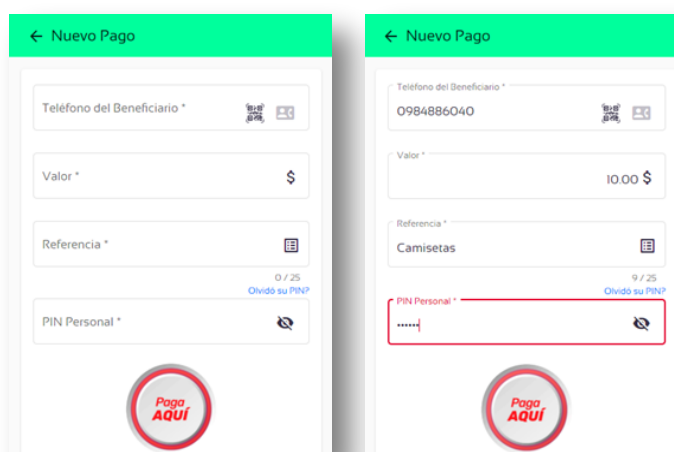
← Nuevo Pago

Teléfono del Beneficiario *

Valor *

$

Referencia *

0 / 25

Olvidó su PIN?

PIN Personal *

Paga AQUÍ

← Nuevo Pago

Teléfono del Beneficiario *

0984886040

Valor *

10.00 $

Referencia *

Camisetas

9 / 25

Olvidó su PIN?

PIN Personal *

••••••

Paga AQUÍ